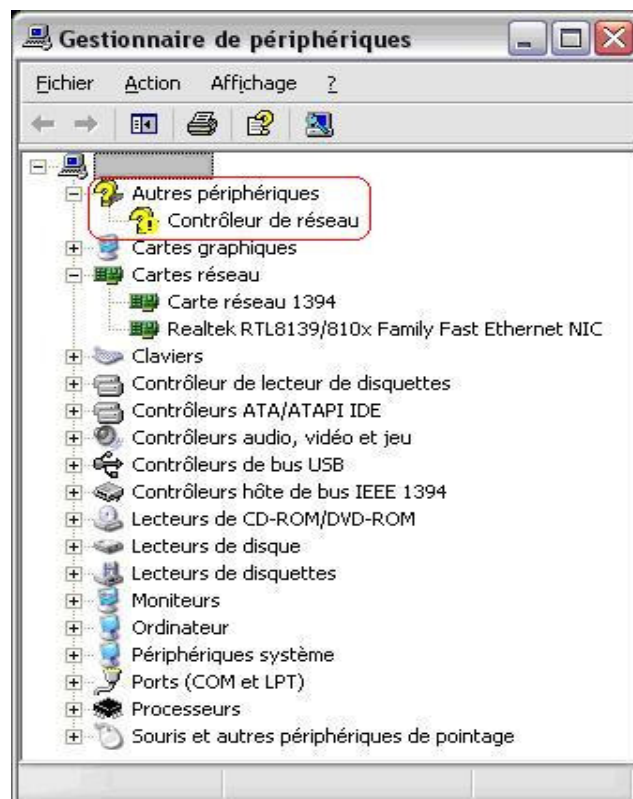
Gestionnaire de périphériques

Fichier Action Affichage ?

Autres périphériques
Contrôleur de réseau
Cartes graphiques
Cartes réseau
Carte réseau 1394
Realtek RTL8139/810x Family Fast Ethernet NIC
Claviers
Contrôleur de lecteur de disquettes
Contrôleurs ATA/ATAPI IDE
Contrôleurs audio, vidéo et jeu
Contrôleurs de bus USB
Contrôleurs hôte de bus IEEE 1394
Lecteurs de CD-ROM/DVD-ROM
Lecteurs de disque
Lecteurs de disquettes
Moniteurs
Ordinateur
Périphériques système
Ports (COM et LPT)
Processeurs
Souris et autres périphériques de pointage